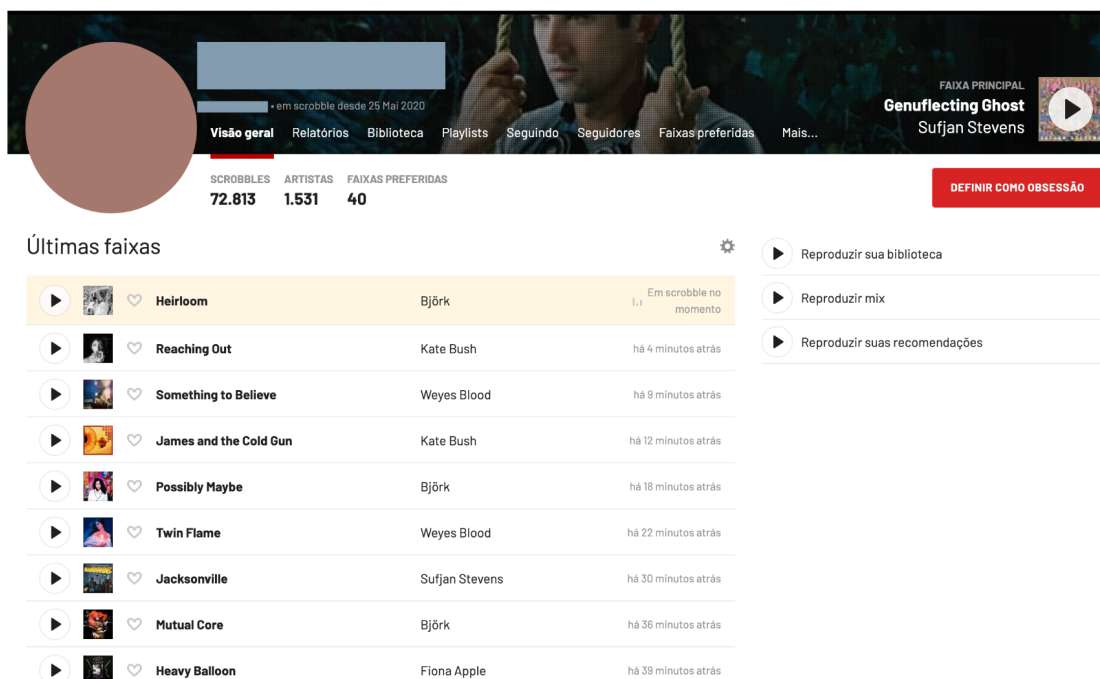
• em scrobble desde 25 Mai 2020

Visão geral Relatórios Biblioteca Playlists Seguindo Seguidores Faixas preferidas Mais...

FAIXA PRINCIPAL
Genuflecting Ghost
Sufjan Stevens

SCROBBLES 72.813
ARTISTAS 1.531
FAIXAS PREFERIDAS 40

DEFINIR COMO OBSESSÃO

Últimas faixas

| Faixa | Artista | Quando |
|---|---|---|
| Heirloom | Björk | Em scrobble no momento |
| Reaching Out | Kate Bush | há 4 minutos atrás |
| Something to Believe | Weyes Blood | há 9 minutos atrás |
| James and the Cold Gun | Kate Bush | há 12 minutos atrás |
| Possibly Maybe | Björk | há 18 minutos atrás |
| Twin Flame | Weyes Blood | há 22 minutos atrás |
| Jacksonville | Sufjan Stevens | há 30 minutos atrás |
| Mutual Core | Björk | há 36 minutos atrás |
| Heavy Balloon | Fiona Apple | há 39 minutos atrás |

Reproduzir sua biblioteca
Reproduzir mix
Reproduzir suas recomendações